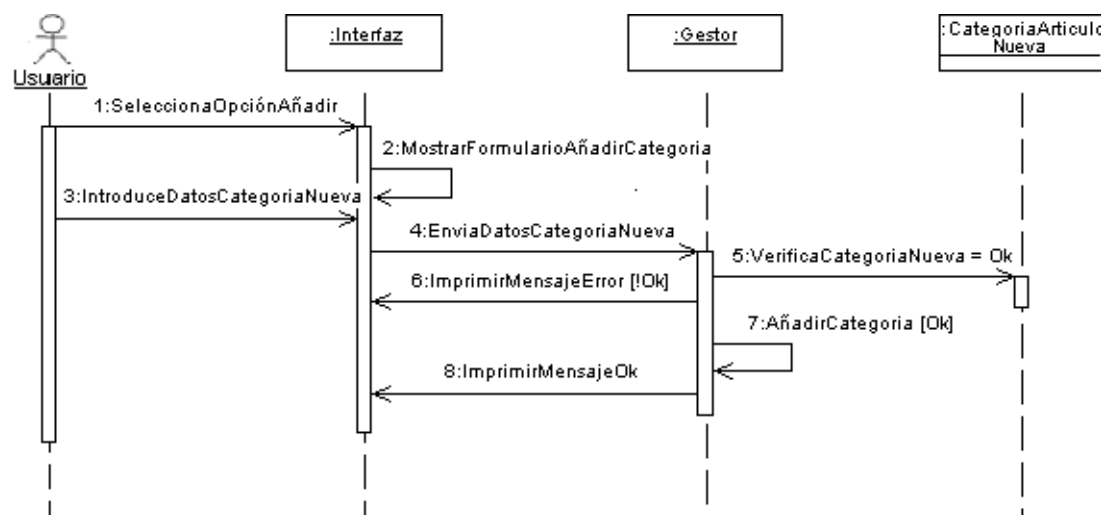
Usuario

:Interfaz

:Gestor

:CategoriaArticulo
Nueva

1:SeleccionaOpciónAñadir

2:MostrarFormularioAñadirCategoria

3:IntroduceDatosCategoriaNueva

4:EnviaDatosCategoriaNueva

5:VerificaCategoriaNueva = Ok

6:ImprimirMensajeError [!Ok]

7:AñadirCategoria [Ok]

8:ImprimirMensajeOk